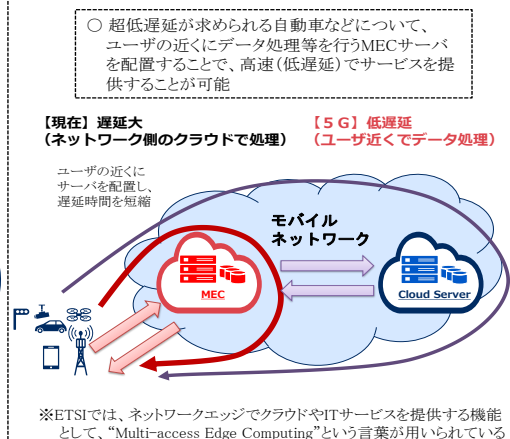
○ 超低遅延が求められる自動車などについて、ユーザの近くにデータ処理等を行うMECサーバを配置することで、高速（低遅延）でサービスを提供することが可能

【現在】遅延大
（ネットワーク側のクラウドで処理）

【５Ｇ】低遅延
（ユーザ近くでデータ処理）

ユーザの近くにサーバを配置し、遅延時間を短縮

モバイルネットワーク

MEC

Cloud Server

※ETSIでは、ネットワークエッジでクラウドやITサービスを提供する機能として、"Multi-access Edge Computing"という言葉が用いられている